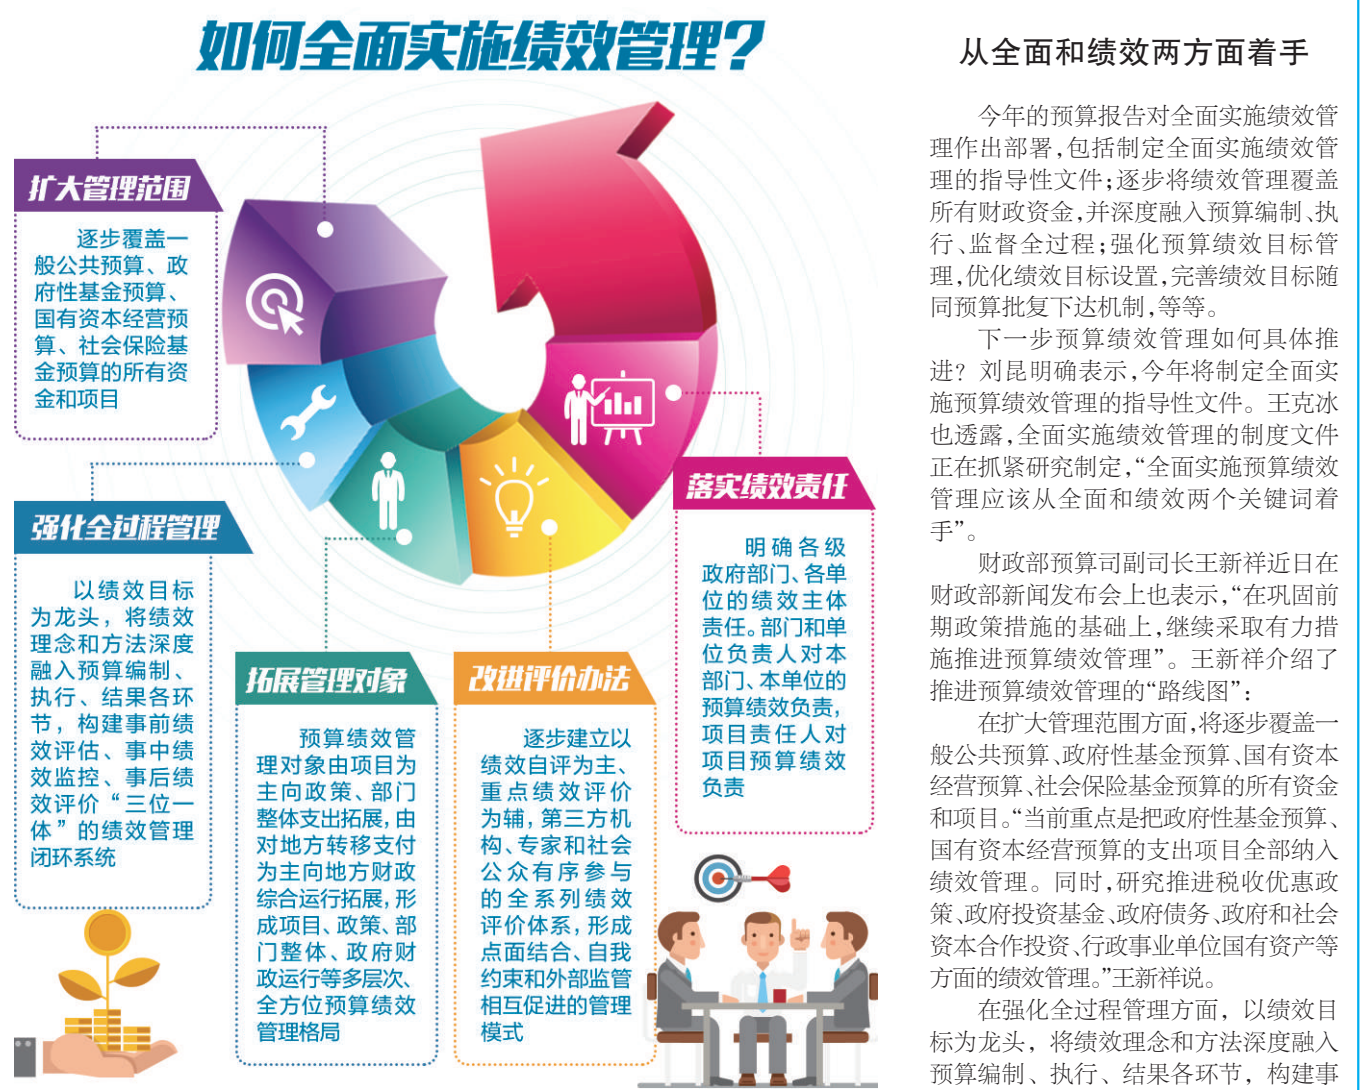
如何全面实施绩效管理？

扩大管理范围

逐步覆盖一般公共预算、政府性基金预算、国有资本经营预算、社会保险基金预算的所有资金和项目

强化全过程管理

以绩效目标为龙头，将绩效理念和方法深度融入预算编制、执行、结果各环节，构建事前绩效评估、事中绩效监控、事后绩效评价“三位一体”的绩效管理闭环系统

拓展管理对象

预算绩效管理对象由项目为主向政策、部门整体支出拓展，由对地方转移支付为主向地方财政综合运行拓展，形成项目、政策、部门整体、政府财政运行等多层次、全方位预算绩效管理格局

改进评价办法

逐步建立以绩效自评为主、重点绩效评价为辅，第三方机构、专家和社会公众有序参与的全系列绩效评价体系，形成点面结合、自我约束和外部监督相互促进的管理模式

落实绩效责任

明确各级政府部门、各单位的绩效主体责任。部门和单位负责人对部门、本单位的预算绩效负责，项目责任人对项目预算绩效负责

从全面和绩效两方面着手

今年的预算报告对全面实施绩效管理作出部署，包括制定全面实施绩效管理的指导性文件；逐步将绩效管理覆盖所有财政资金，并深度融入预算编制、执行、监督全过程；强化预算绩效目标管理，优化绩效目标设置，完善绩效目标随同预算批复下达机制，等等。

下一步预算绩效管理如何具体推进？刘昆明确表示，今年将制定全面实施预算绩效管理的指导性文件。王克冰也透露，全面实施绩效管理的制度文件正在抓紧研究制定，“全面实施预算绩效管理应该从全面和绩效两个关键词着手”。

财政部预算司副司长王新祥近日在财政部新闻发布会上也表示，“在巩固前期政策措施的基础上，继续采取有力措施推进预算绩效管理”。王新祥介绍了推进预算绩效管理的“路线图”：

在扩大管理范围方面，将逐步覆盖一般公共预算、政府性基金预算、国有资本经营预算、社会保险基金预算的所有资金和项目。“当前重点是把政府性基金预算、国有资本经营预算的支出项目全部纳入绩效管理。同时，研究推进税收优惠政策、政府投资基金、政府债务、政府和社会资本合作投资、行政事业单位国有资产等方面的绩效管理。”王新祥说。

在强化全过程管理方面，以绩效目标为龙头，将绩效理念和方法深度融入预算编制、执行、结果各环节，构建事